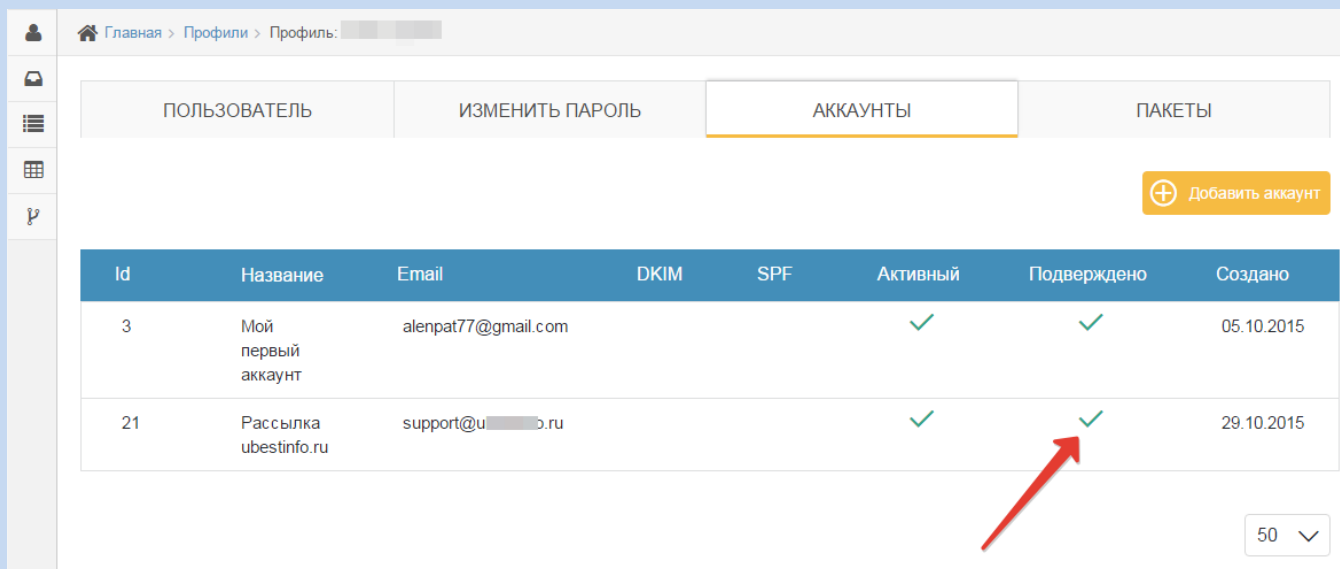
Главная > Профили > Профиль: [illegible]

ПОЛЬЗОВАТЕЛЬ | ИЗМЕНИТЬ ПАРОЛЬ | АККАУНТЫ | ПАКЕТЫ

Добавить аккаунт

| Id | Название | Email | DKIM | SPF | Активный | Подверждено | Создано |
|---|---|---|---|---|---|---|---|
| 3 | Мой первый аккаунт | alenpat77@gmail.com | | | ✓ | ✓ | 05.10.2015 |
| 21 | Рассылка ubestinfo.ru | support@u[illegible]o.ru | | | ✓ | ✓ | 29.10.2015 |

50